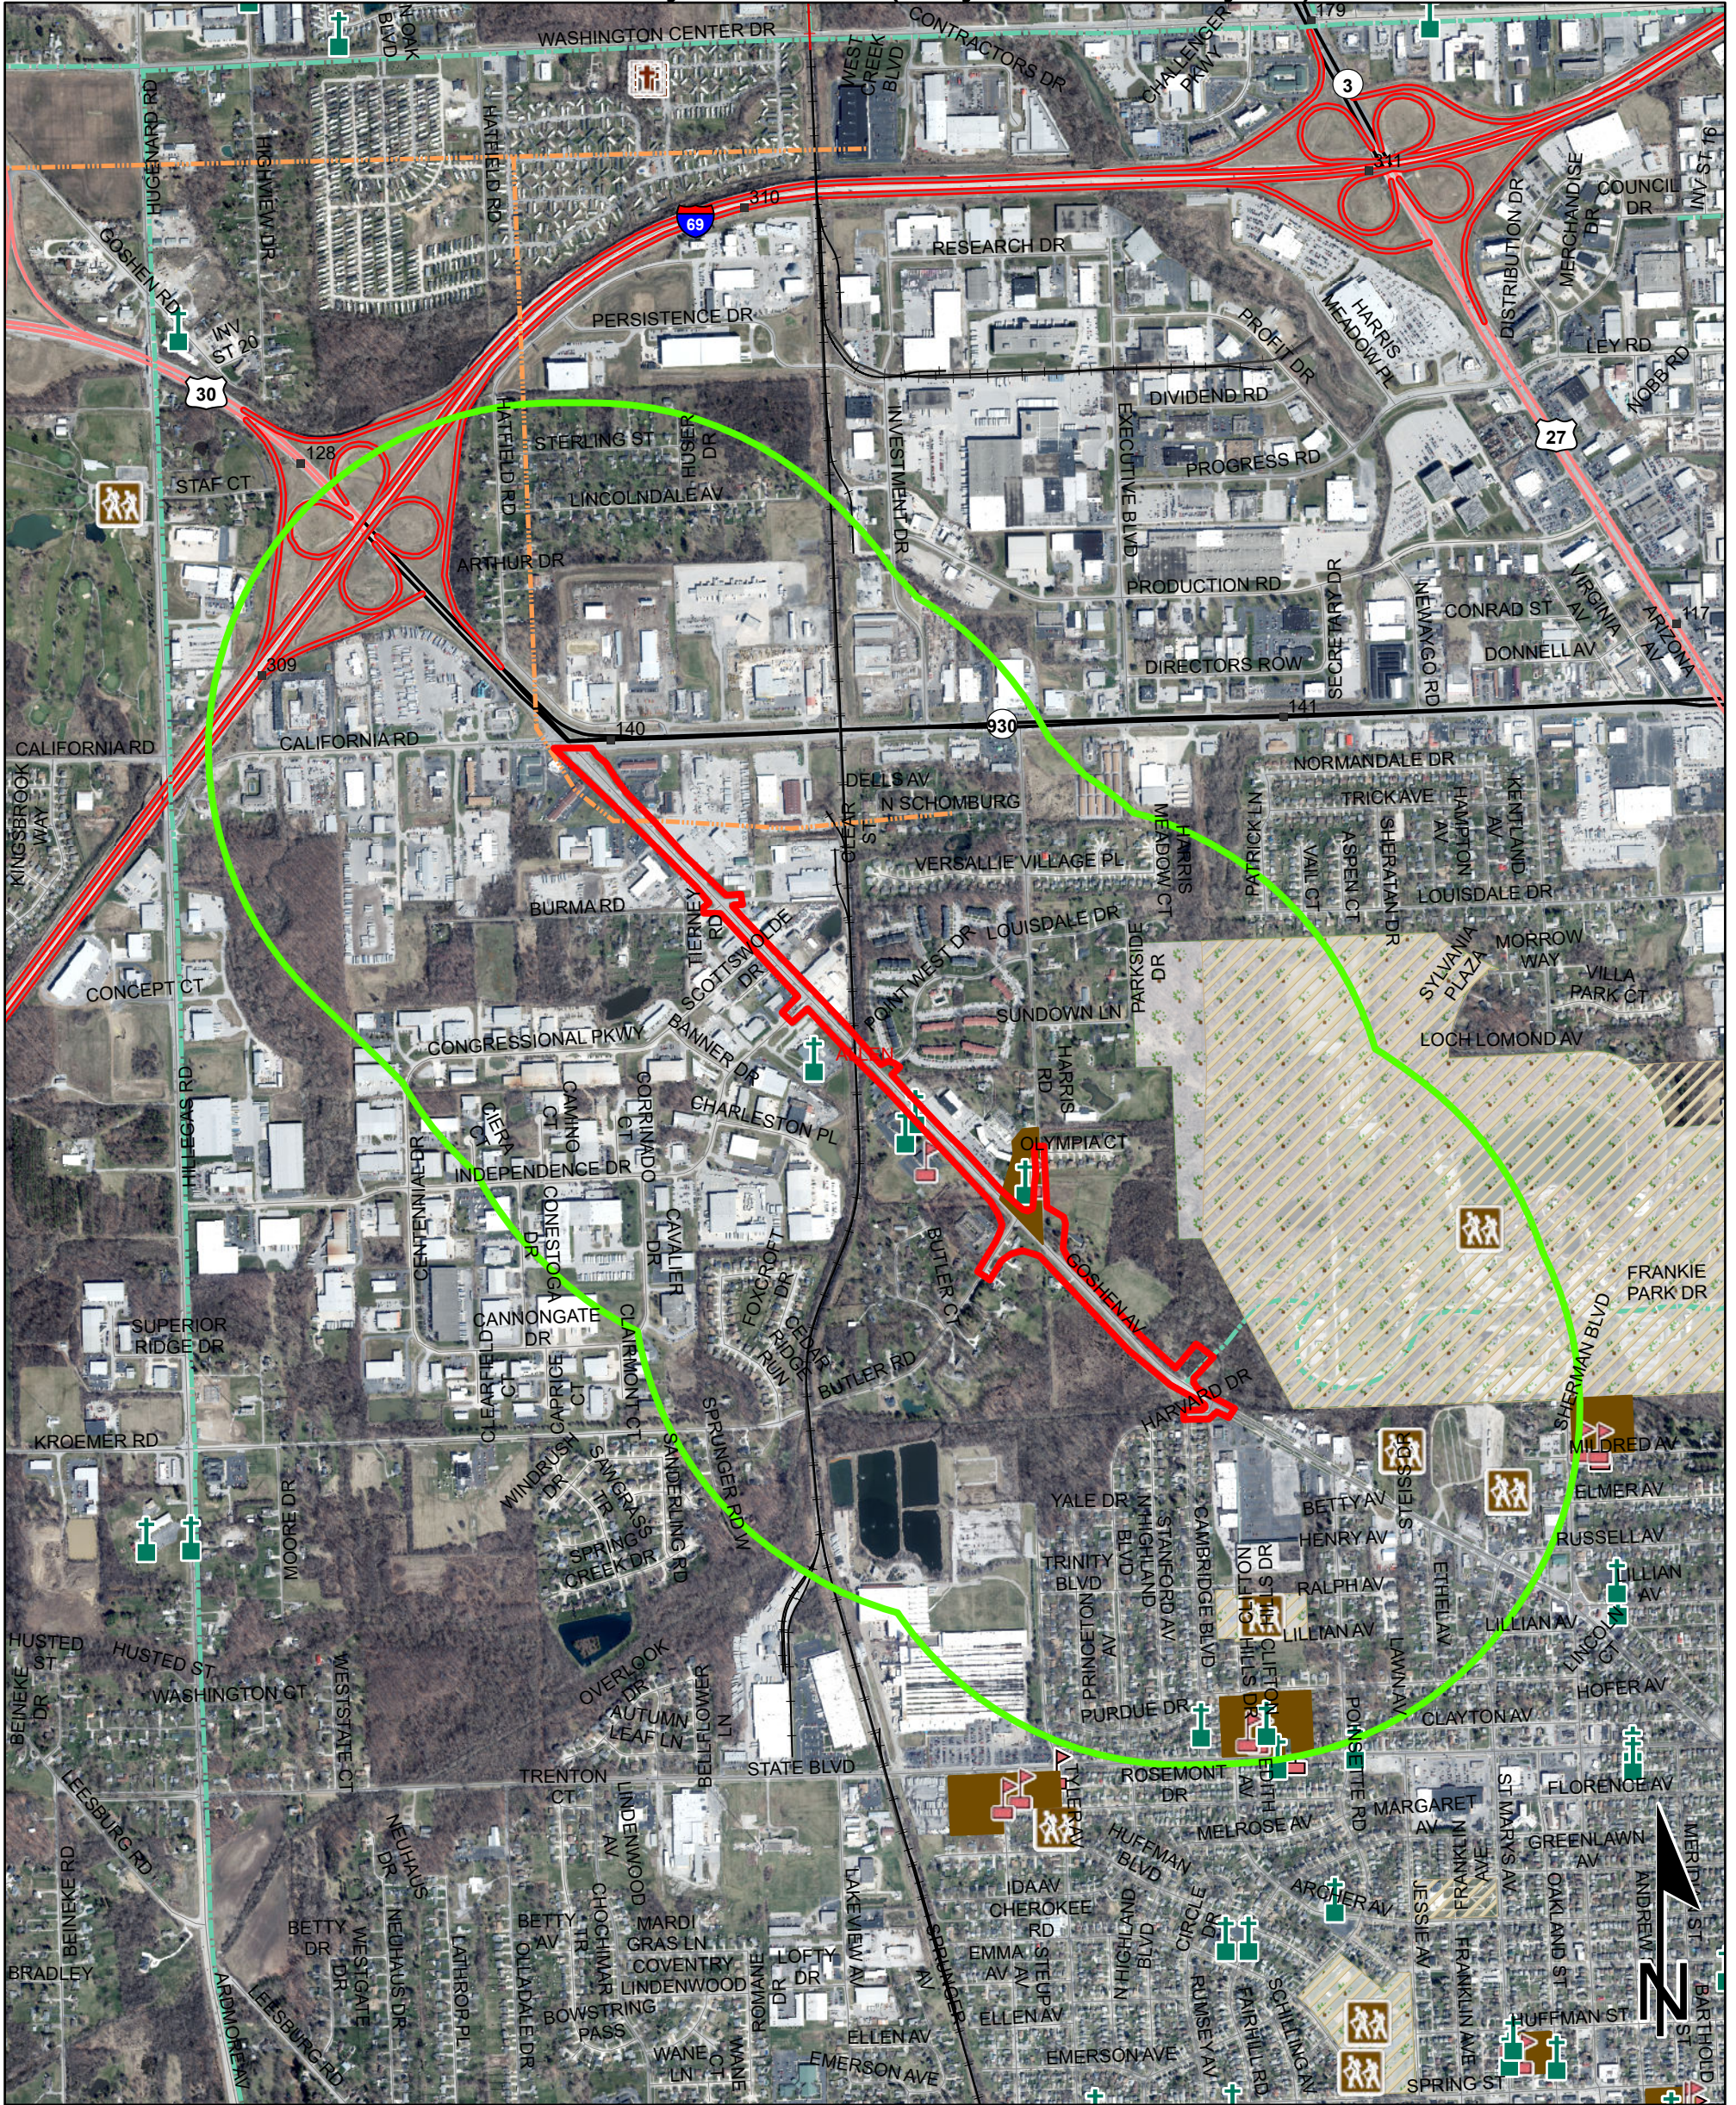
WASHINGTON CENTER DR
CONTRACTORS DR
179
3
HUGUENARD RD
HIGHVIEW DR
HATFIELD RD
WEST CREEK BLVD
CHALLENGER PKWY
69
310
311
RESEARCH DR
MERCHANDISE DR
COUNCIL DR
DISTRIBUTION DR
GOSHEN RD
INV ST 20
PERSISTENCE DR
PROFIT DR
HARRIS MEADOW PL
LEY RD
30
DIVIDEND RD
MOBE RD
128
STERLING ST
HATFIELD RD
BUSER RD
INVESTMENT DR
EXECUTIVE BLVD
PROGRESS RD
27
STAF CT
LINCOLNDALE AV
ARTHUR DR
PRODUCTION RD
CONRAD ST AV
VIRGINIA AV
ARIZONA AV
SECRETARY DR
NEWAYGO RD
DONNELL AV
309
DIRECTORS ROW
141
CALIFORNIA RD
CALIFORNIA RD
140
930
NORMANDALE DR
KINGSBROOK WAY
DEELS AV
SCHOMBURG
TRICK AVE
VERSAILLE VILLAGE PL
MEADOW CT
HARRIS RD
PATRICK LN
ASPEN CT
HAMPTON AV
KENTLAND AV
LOUISDALE DR
BURMA RD
TIERNEY DR
SCOTTSVALE DR
POINT WEST DR
LOUISDALE DR
SHERIDAN DR
CONCEPT CT
SYLVANIA PLAZA
MORROW WAY
VILLA PARK CT
SUNDOWN LN
PARKSIDE DR
LOCH LOMOND AV
CONGRESSIONAL PKWY
BANNER DR
CHARLESTON PL
HILLEGAS RD
CAMINO CT
CORRINADO CT
CENTENNIAL DR
INDEPENDENCE DR
OLYMPIA CT
CONESTOGA DR
CAVALIER DR
FRANKIE PARK DR
FOXCROFT DR
GOSHEN AV
BUTLER CT
SUPERIOR RIDGE DR
CANNONGATE DR
CLEARFIELD DR
CRAPPIE CT
CLAIRMONT CT
CEDAR RIDGE RUN
BUTLER RD
SHERMAN BLVD
HARVARD DR
KROEMER RD
MILDRED AV
ELMER AV
WINDRUSH DR
SAWGRASS TR
SANDERLING RD
SPRINGER ROW
YALE DR
BETTY AV
HENRY AV
MOORE DR
SPRING CREEK DR
TRINITY BLVD
PRINCETON AV
HIGHLAND BLVD
STANFORD AV
CAMBRIDGE BLVD
CLIFTON AV
ST LOUIS DR
STEISS DR
RUSSELL AV
RALPH AV
LILLIAN AV
LILLIAN AV
ETHEL AV
LILLIAN AV
LINCOLN
HUSTED ST
HUSTED ST
WASHINGTON CT
OVERLOOK DR
AUTUMN LEAF LN
HOFER AV
BEINEKE DR
WESTSTATE CT
PURDUE DR
CLAYTON AV
LAWN AV
TRENTON CT
STATE BLVD
ROSEMONT DR
PONSEITE RD
FLORENCE AV
LEESBURG RD
NELHAUS DR
LINDENWOOD AV
BELLFLOWER LN
MARGARET AV
GREENLAWN AV
MELROSE AV
HUFFMAN BLVD
ST MARYS AV
FRANKLIN AV
IDA AV
CHEROKEE RD
ARCHER AV
BETTY DR
WESTGATE DR
BETTY AV
CHOCTAW TR
MARDI GRAS LN
CIRCLE DR
OAKLAND ST
ANDREW ST
BRADLEY
NEDHAUS DR
KILDARE DR
LATHROP PL
COVENTRY LINDENWOOD
LOFTY DR
LAKEVIEW AV
EMMA AV
STEUP AV
RUMSEY AV
FAIRFIELD AV
SCHILLING AV
JESSIE AV
FRANKLIN AV
BOWSTRING PASS
WANE TR
STRANGER AV
ELLEN AV
ARMOREE
LEESBURG RD
ELLEN AV
EMERSON AVE
EMERSON AVE
HUFFMAN ST
SPRING ST
BARTHOLD ST
MERCER ST
N